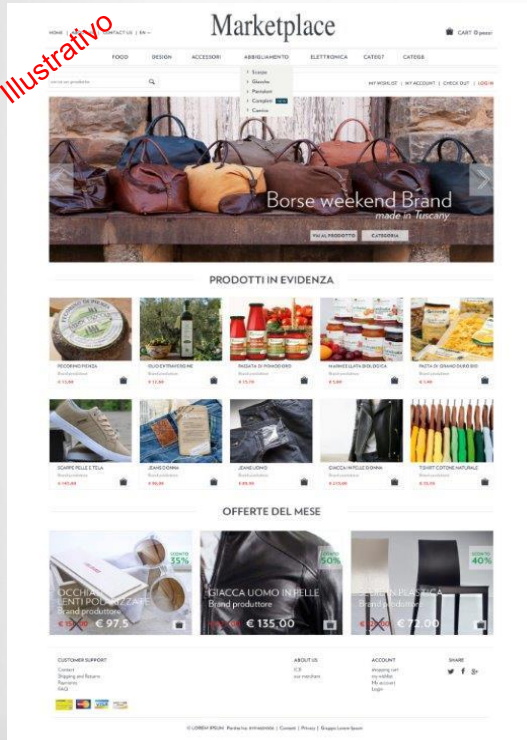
Illustrativo

HOME | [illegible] | CONTACT US | EN

Marketplace

CART 0 pezzi

FOOD DESIGN ACCESSORI ABBIGLIAMENTO ELETTRONICA CATEG7 CATEG8

Scarpe
Giacche
Pantaloni
Camicie
Cravatte

cerca un prodotto

MY WISHLIST | MY ACCOUNT | CHECK OUT | LOG IN

Borse weekend Brand
made in Tuscany

VAI AL PRODOTTO CATEGORIA

PRODOTTI IN EVIDENZA

PECORINO PIENZA
Brand produttore
€ 15,00

OLIO EXTRAVERGINE
Brand produttore
€ 12,50

PASSATA DI POMODORO
Brand produttore
€ 15,70

MARMELLATA BIOLOGICA
Brand produttore
€ 5,00

PASTA DI GRANO DURO BIO
Brand produttore
€ 5,00

SCARPE PELLE E TELA
Brand produttore
€ 145,00

JEANS DONNA
Brand produttore
€ 80,00

JEANS UOMO
Brand produttore
€ 85,00

GIACCA IN PELLE DONNA
Brand produttore
€ 210,00

T-SHIRT COTONE NATURALE
Brand produttore
€ 25,00

OFFERTE DEL MESE

SCONTO 35%
OCCHIALI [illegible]
Brand produttore
€ 150,00 € 97,5

SCONTO 50%
GIACCA UOMO IN PELLE
Brand produttore
€ 135,00

SCONTO 40%
SEDIA IN PLASTICA
Brand produttore
€ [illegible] € 72,00

CUSTOMER SUPPORT
Contact
Shipping and Returns
Payments
FAQ

ABOUT US
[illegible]
our merchant

ACCOUNT
shopping cart
my wishlist
My account
Login

SHARE

© LOREM IPSUM Partita Iva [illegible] | Contatti | Privacy | Gruppo Lorem Ipsum